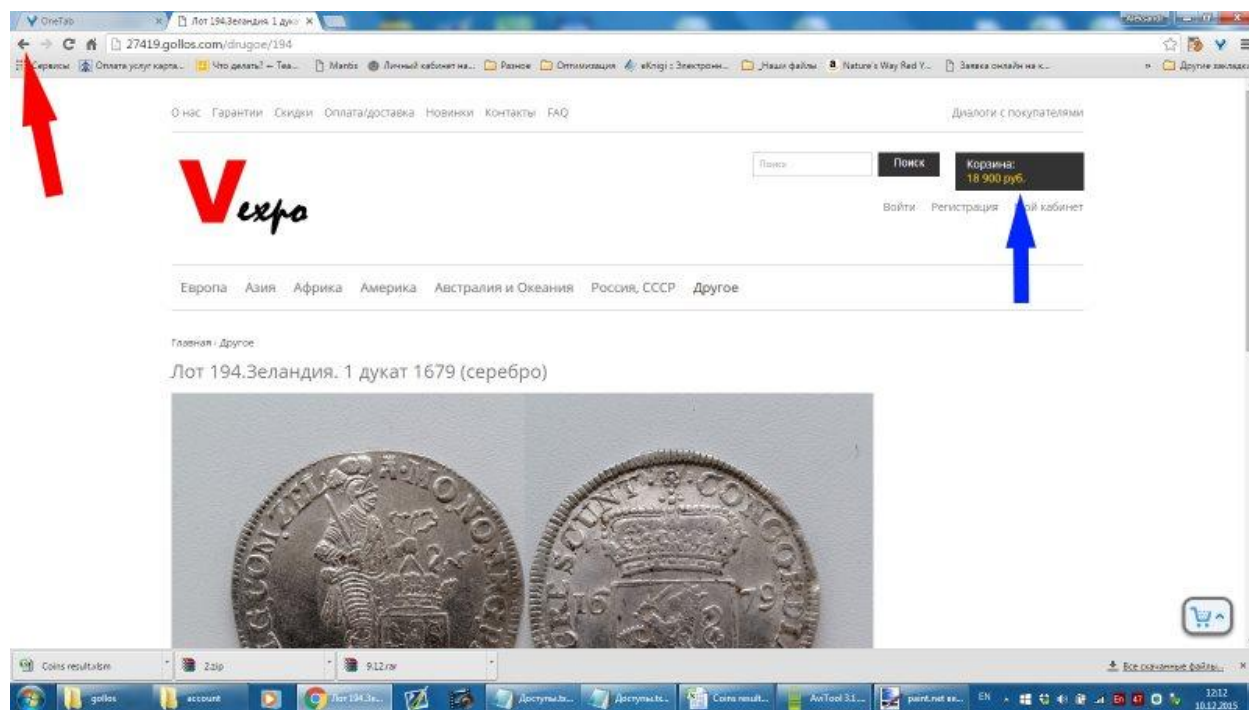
OneTab
Лот 194.Зеландия. 1 дука
27419.gollos.com/drugoe/194
Сервисы Оплата услуг карта... Что делать! – Tea... Mantis Личный кабинет на... Разное Оптимизация eKnigi : Электрон... Наши файлы Nature's Way Red Y... Заявка онлайн на к... Другие закладки

О нас Гарантии Скидки Оплата/доставка Новинки Контакты FAQ
Диалоги с покупателями

Vexpo

Поиск
Поиск
Корзина:
18 900 руб.
Войти Регистрация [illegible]й кабинет

Европа Азия Африка Америка Австралия и Океания Россия, СССР Другое

Главная › Другое
Лот 194.Зеландия. 1 дукат 1679 (серебро)

MO NO ZEL COM 16 79 CONCORDI SUNT

Coins result.xlsm
2.zip
9.12.rar
Все скачанные файлы...

gollos
account
Лот 194.3е...
Доступы.tx...
Доступы.tx...
Coins result...
AvTool 3.1...
paint.net ве...
EN
12:12
10.12.2015